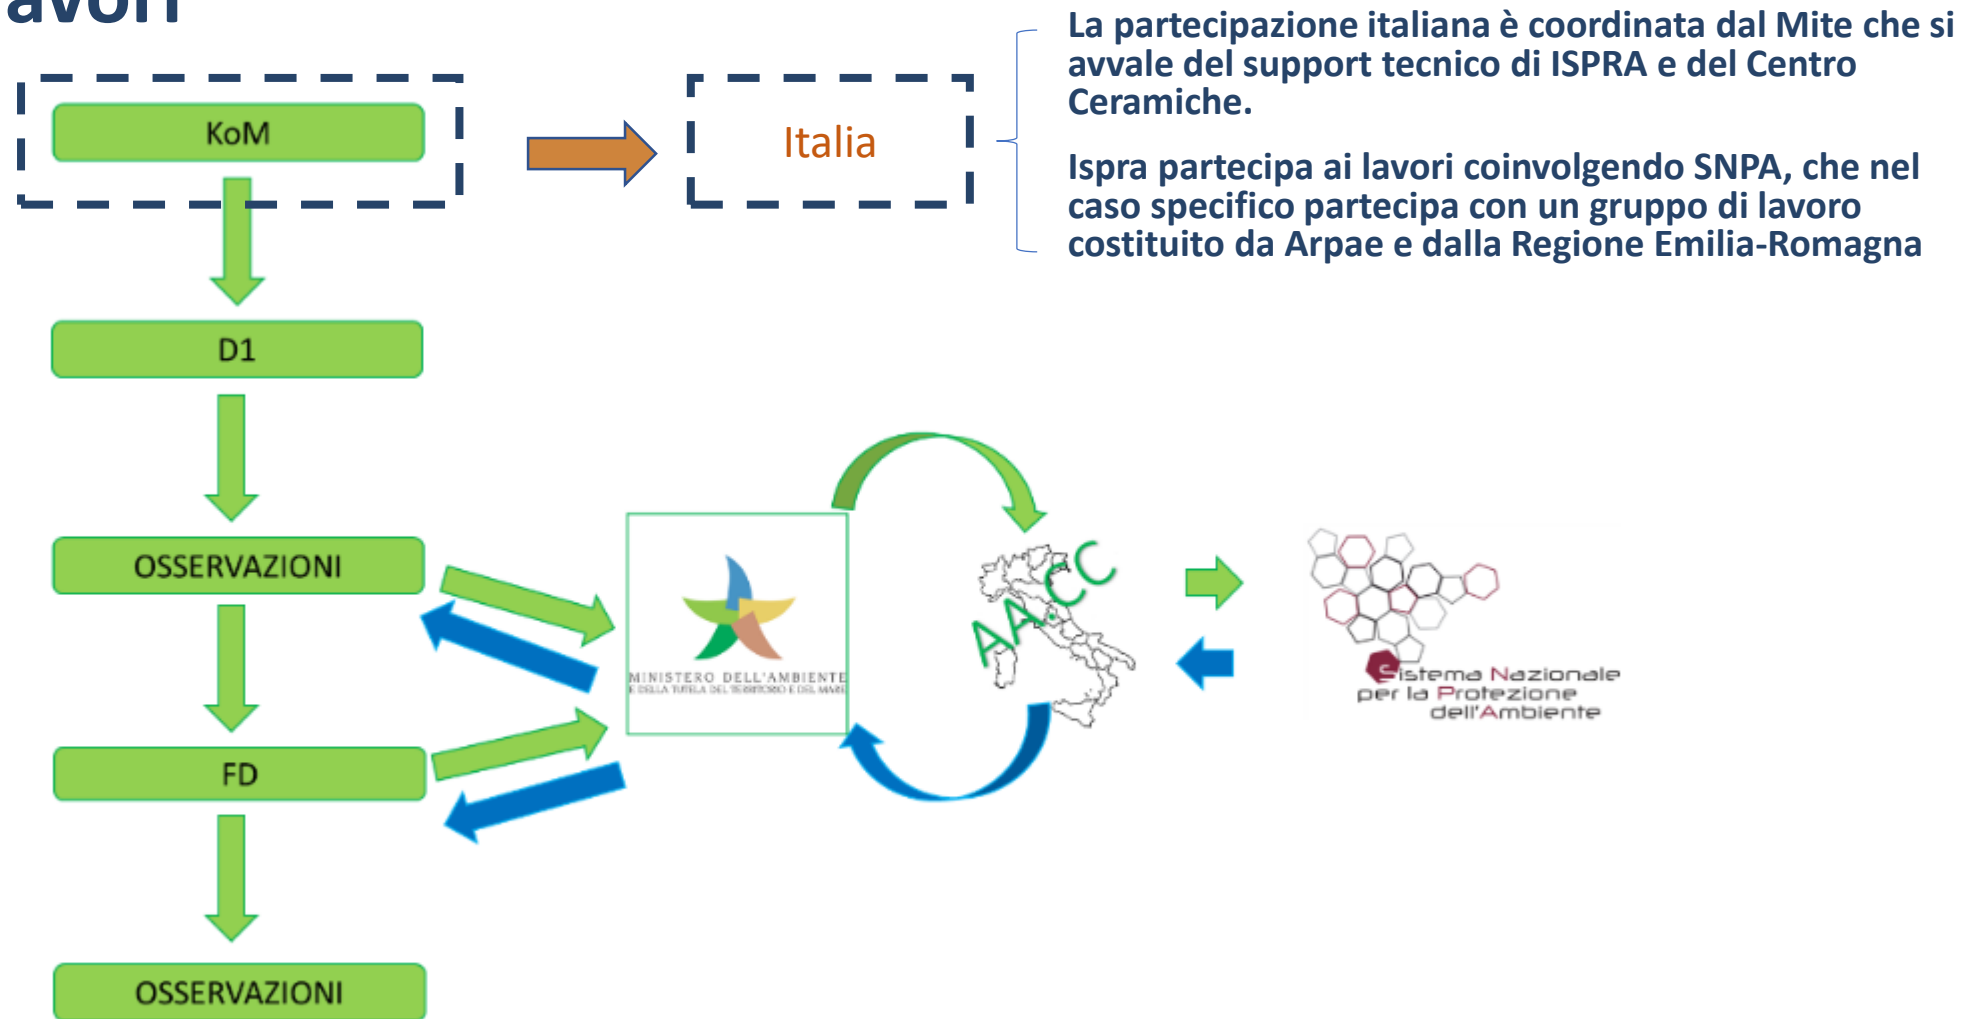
avori

KoM

Italia

La partecipazione italiana è coordinata dal Mite che si avvale del support tecnico di ISPRA e del Centro Ceramiche.

Ispra partecipa ai lavori coinvolgendo SNPA, che nel caso specifico partecipa con un gruppo di lavoro costituito da Arpae e dalla Regione Emilia-Romagna

D1

OSSERVAZIONI

MINISTERO DELL'AMBIENTE
E DELLA TUTELA DEL TERRITORIO E DEL MARE

AACC

Sistema Nazionale per la Protezione dell'Ambiente

FD

OSSERVAZIONI